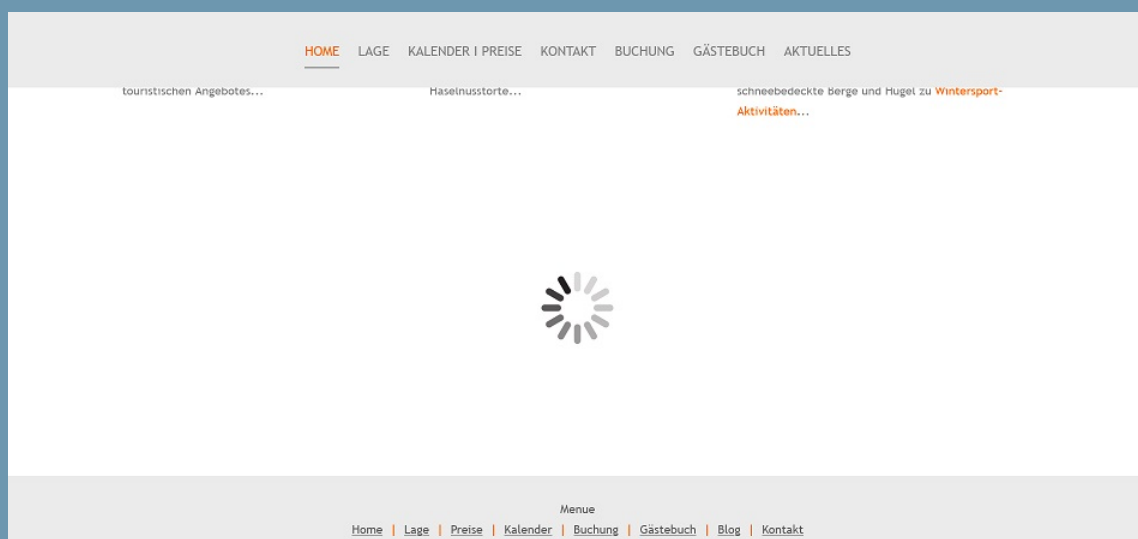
HOME LAGE KALENDER I PREISE KONTAKT BUCHUNG GÄSTEBUCH AKTUELLES

touristischen Angebotes...

Haselnusstorte...

schneebedeckte Berge und Hügel zu Wintersport-Aktivitäten...

Menue

Home | Lage | Preise | Kalender | Buchung | Gästebuch | Blog | Kontakt